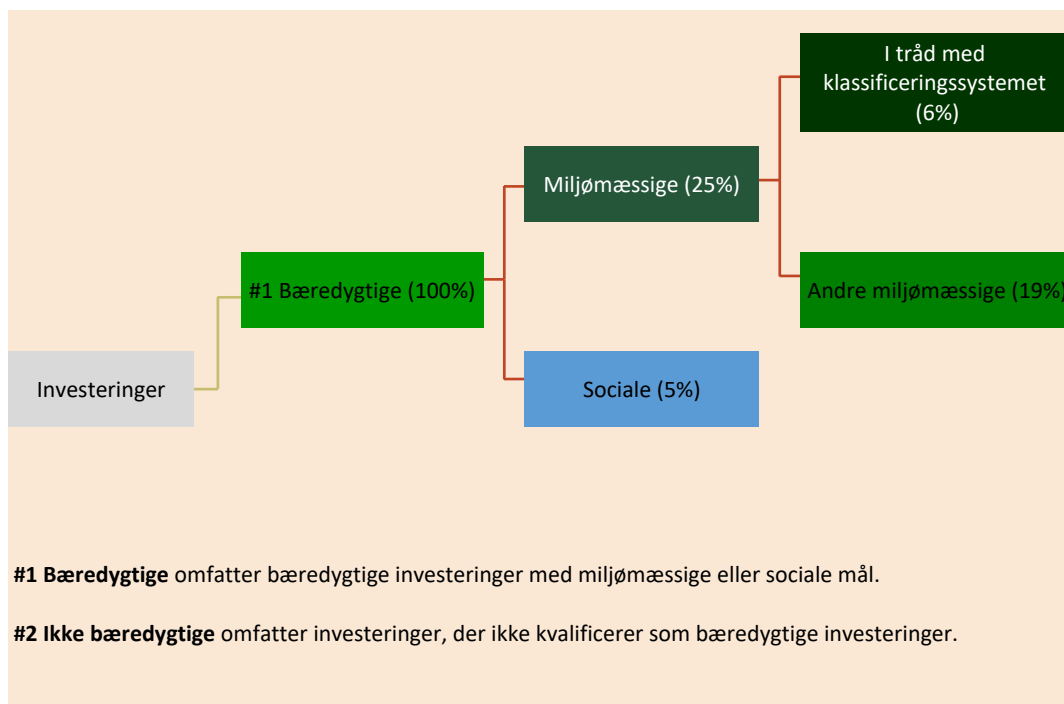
I tråd med klassificeringssystemet (6%)

Miljømæssige (25%)

#1 Bæredygtige (100%)

Andre miljømæssige (19%)

Investeringer

Sociale (5%)

**#1 Bæredygtige** omfatter bæredygtige investeringer med miljømæssige eller sociale mål.

**#2 Ikke bæredygtige** omfatter investeringer, der ikke kvalificerer som bæredygtige investeringer.